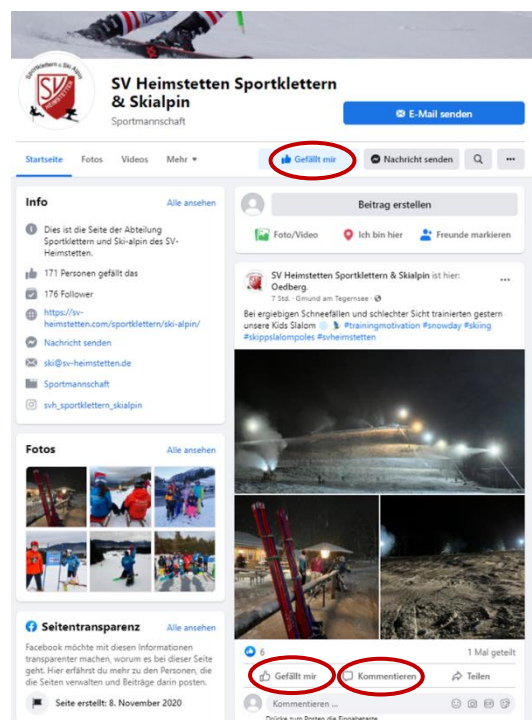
Sportklettern & Ski-Alpin
SV
HEIMSTETTEN

SV Heimstetten Sportklettern & Skialpin
Sportmannschaft

E-Mail senden

Startseite Fotos Videos Mehr ▾
Gefällt mir
Nachricht senden

Info
Alle ansehen
Dies ist die Seite der Abteilung Sportklettern und Ski-alpin des SV-Heimstetten.
171 Personen gefällt das
176 Follower
https://sv-heimstetten.com/sportklettern/ski-alpin/
Nachricht senden
ski@sv-heimstetten.de
Sportmannschaft
svh_sportklettern_skialpin

Fotos
Alle ansehen

Seitentransparenz
Alle ansehen
Facebook möchte mit diesen Informationen transparenter machen, worum es bei dieser Seite geht. Hier erfährst du mehr zu den Personen, die die Seiten verwalten und Beiträge darin posten.
Seite erstellt: 8. November 2020

Beitrag erstellen
Foto/Video
Ich bin hier
Freunde markieren

SV Heimstetten Sportklettern & Skialpin ist hier: Oedberg.
7 Std. · Gmund am Tegernsee ·
Bei ergiebigen Schneefällen und schlechter Sicht trainierten gestern unsere Kids Slalom #trainingmotivation #snowday #skiing #skippslalompoles #svheimstetten

6
1 Mal geteilt
Gefällt mir
Kommentieren
Teilen
Kommentieren ...
Drücke zum Posten die Eingabetaste.